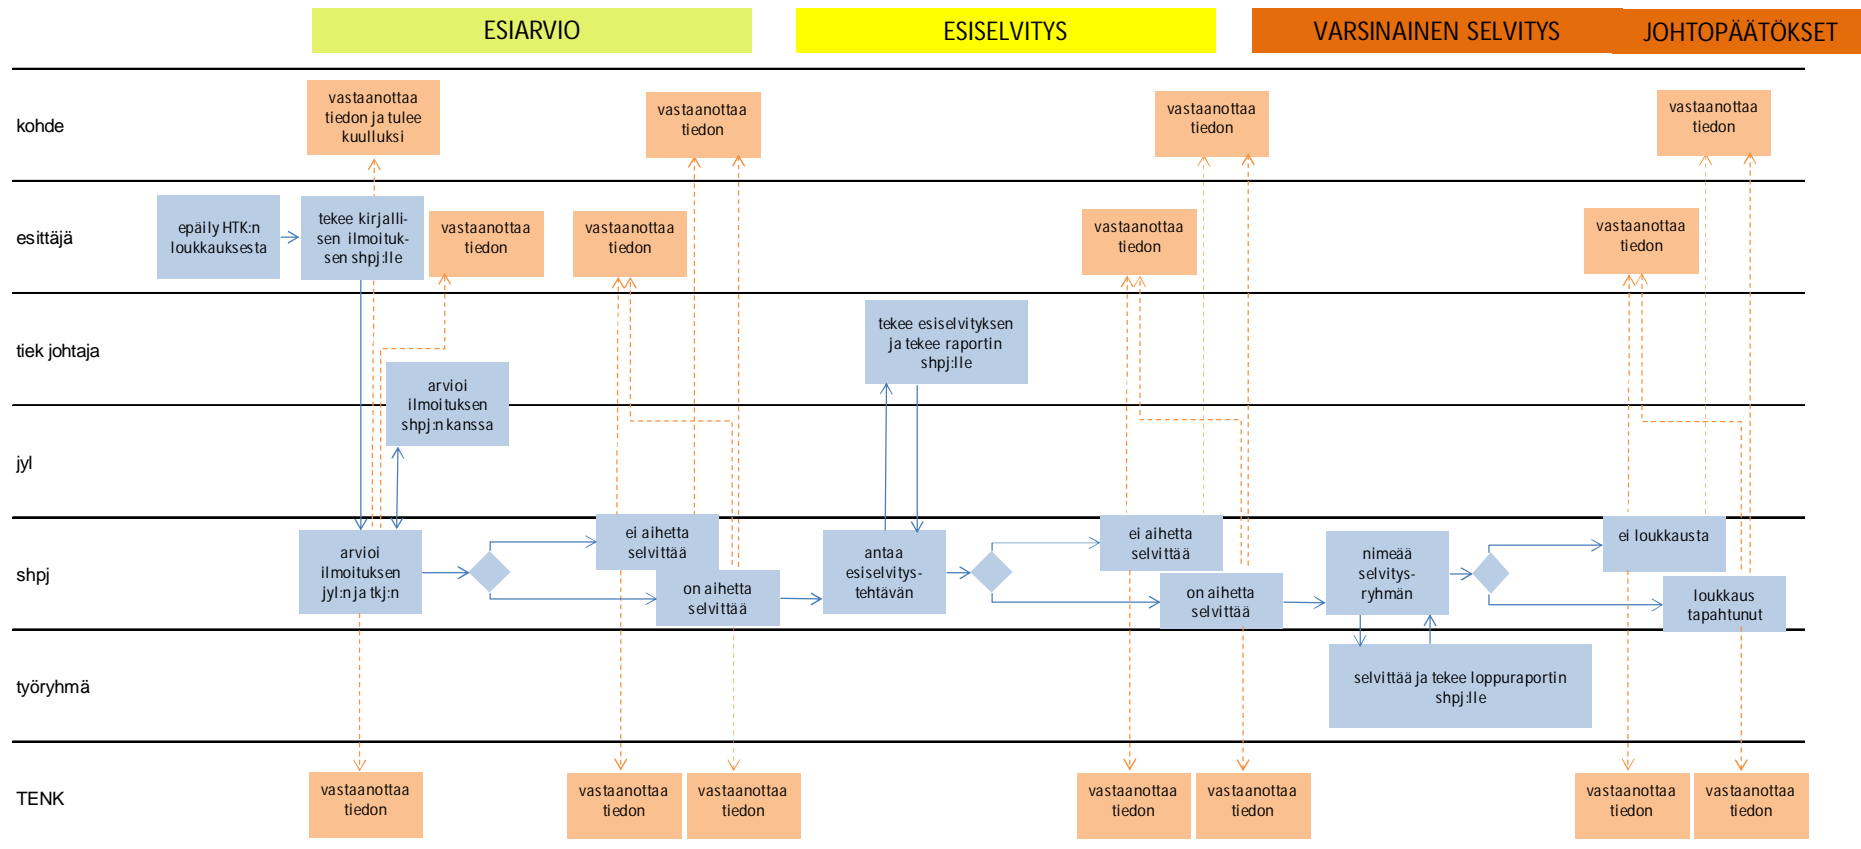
ESIARVIO

ESISELVITYS

VARSINAINEN SELVITYS

JOHTOPÄÄTÖKSET

kohde

vastaanottaa tiedon ja tulee kuulluksi

vastaanottaa tiedon

vastaanottaa tiedon

vastaanottaa tiedon

esittäjä

epäily HTK:n loukkauksesta

tekee kirjallisen ilmoituksen shpj:lle

vastaanottaa tiedon

vastaanottaa tiedon

vastaanottaa tiedon

vastaanottaa tiedon

tiek johtaja

tekee esiselvityksen ja tekee raportin shpj:lle

arvioi ilmoituksen shpj:n kanssa

jyl

shpj

arvioi ilmoituksen jyl:n ja tkj:n

ei aihetta selvittää

on aihetta selvittää

antaa esiselvitystehtävän

ei aihetta selvittää

on aihetta selvittää

nimeää selvitysryhmän

ei loukkausta

loukkaus tapahtunut

työryhmä

selvittää ja tekee loppuraportin shpj:lle

TENK

vastaanottaa tiedon

vastaanottaa tiedon

vastaanottaa tiedon

vastaanottaa tiedon

vastaanottaa tiedon

vastaanottaa tiedon

vastaanottaa tiedon